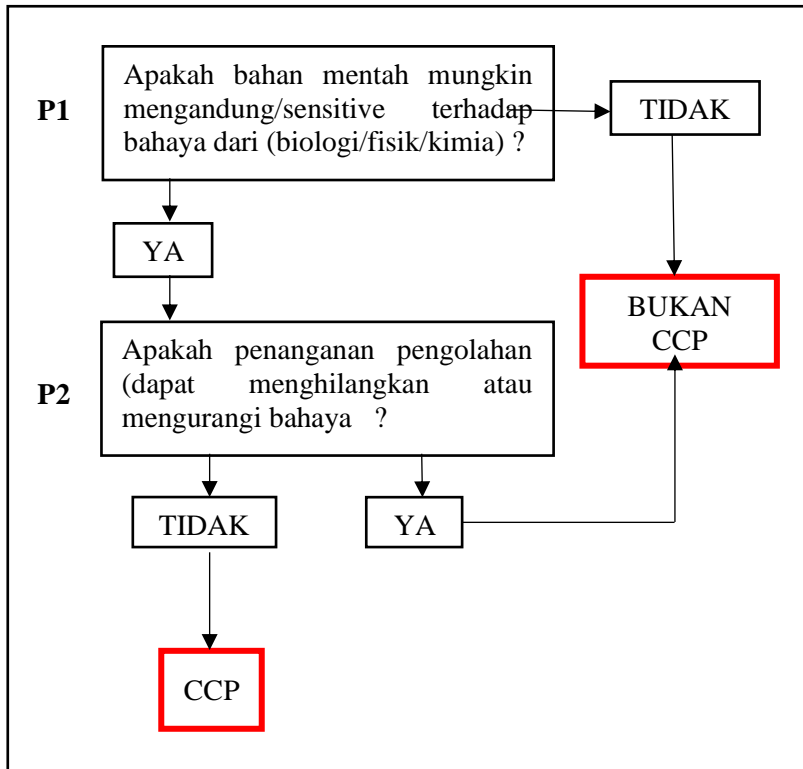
P1

Apakah bahan mentah mungkin mengandung/sensitive terhadap bahaya dari (biologi/fisik/kimia) ?

TIDAK

YA

BUKAN CCP

P2

Apakah penanganan pengolahan (dapat menghilangkan atau mengurangi bahaya ?

TIDAK

YA

CCP